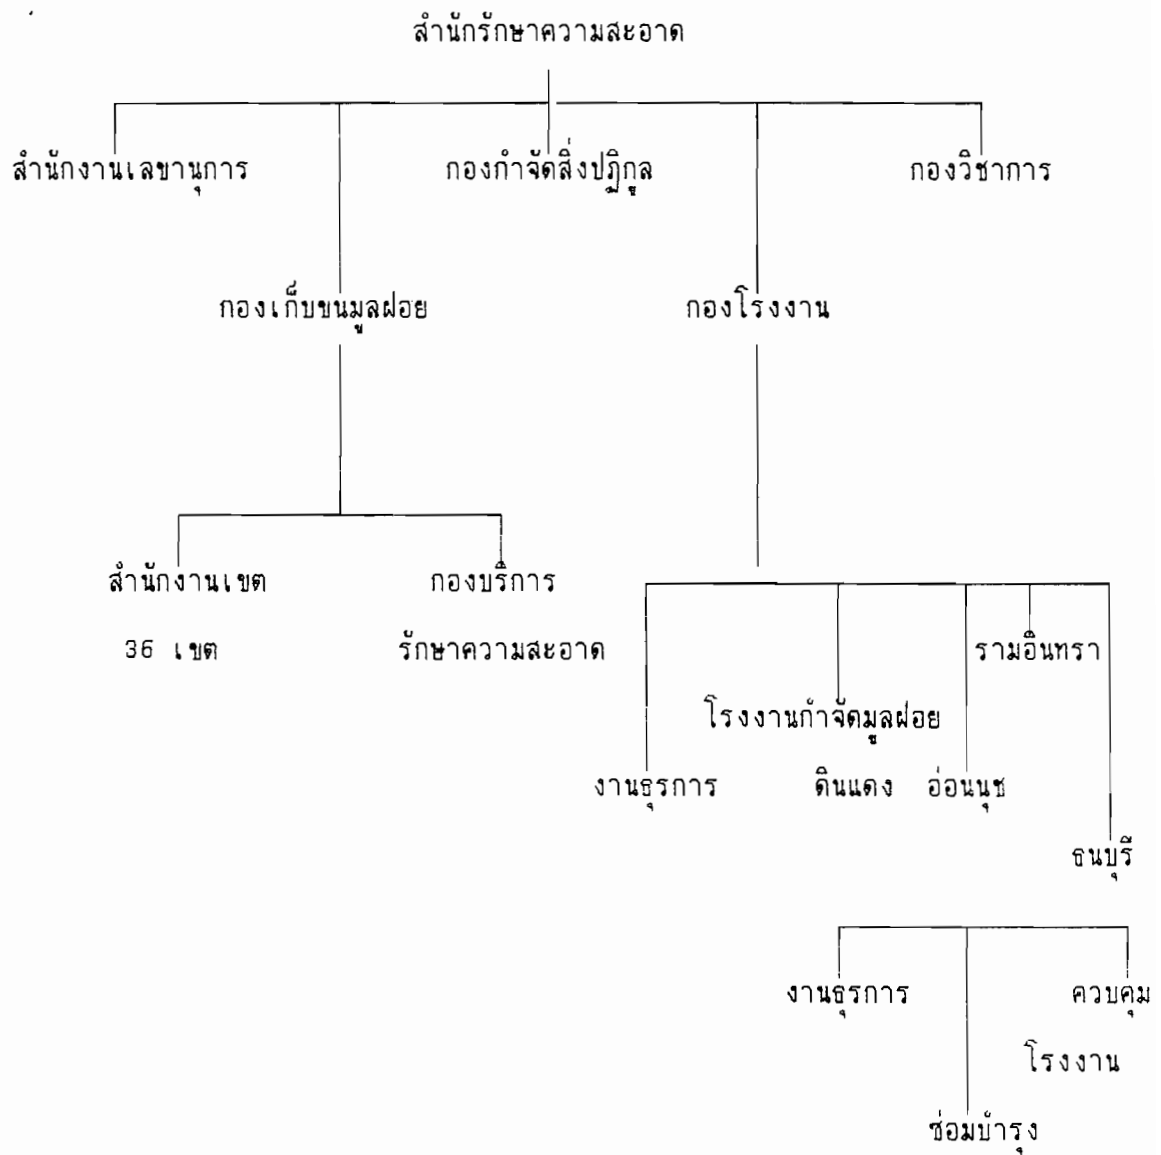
สำนักรักษาความสะอาด

สำนักงานเลขานุการ

กองกำจัดสิ่งปฏิกูล

กองวิชาการ

กองเก็บขนมูลฝอย

กองโรงงาน

สำนักงานเขต

36 เขต

กองบริการ

รักษาความสะอาด

รามอินทรา

โรงงานกำจัดมูลฝอย

งานธุรการ

ดินแดง

อ่อนนุช

ธนบุรี

งานธุรการ

ควบคุม

โรงงาน

ซ่อมบำรุง